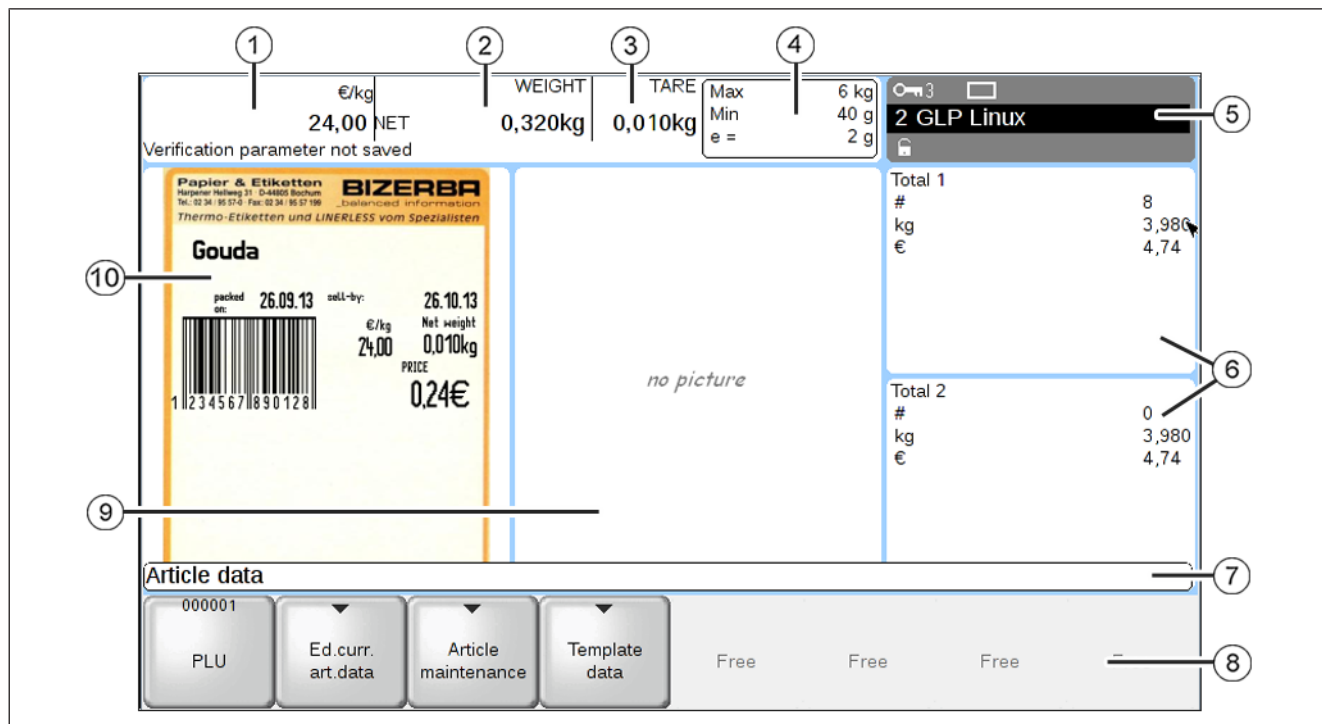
1 2 3 4

€/kg
24,00 NET
Verification parameter not saved

WEIGHT
0,320kg

TARE
0,010kg

| Max | 6 kg |
|---|---|
| Min | 40 g |
| e = | 2 g |

3
2 GLP Linux
5

Papier & Etiketten
Harpener Hellweg 31 · D-44805 Bochum
Tel.: 02 34 / 95 57-0 · Fax: 02 34 / 95 57 199
BIZERBA
balanced information
Thermo-Etiketten und LINERLESS vom Spezialisten

Gouda
10
packed on: 26.09.13 sell-by: 26.10.13
€/kg 24,00
Net weight 0,010kg
PRICE
0,24€
1 234567 890128

no picture

Total 1
| # | 8 |
|---|---|
| kg | 3,980 |
| € | 4,74 |

6

Total 2
| # | 0 |
|---|---|
| kg | 3,980 |
| € | 4,74 |

9

Article data
7

000001
PLU
Ed.curr. art.data
Article maintenance
Template data
Free
Free
Free
8